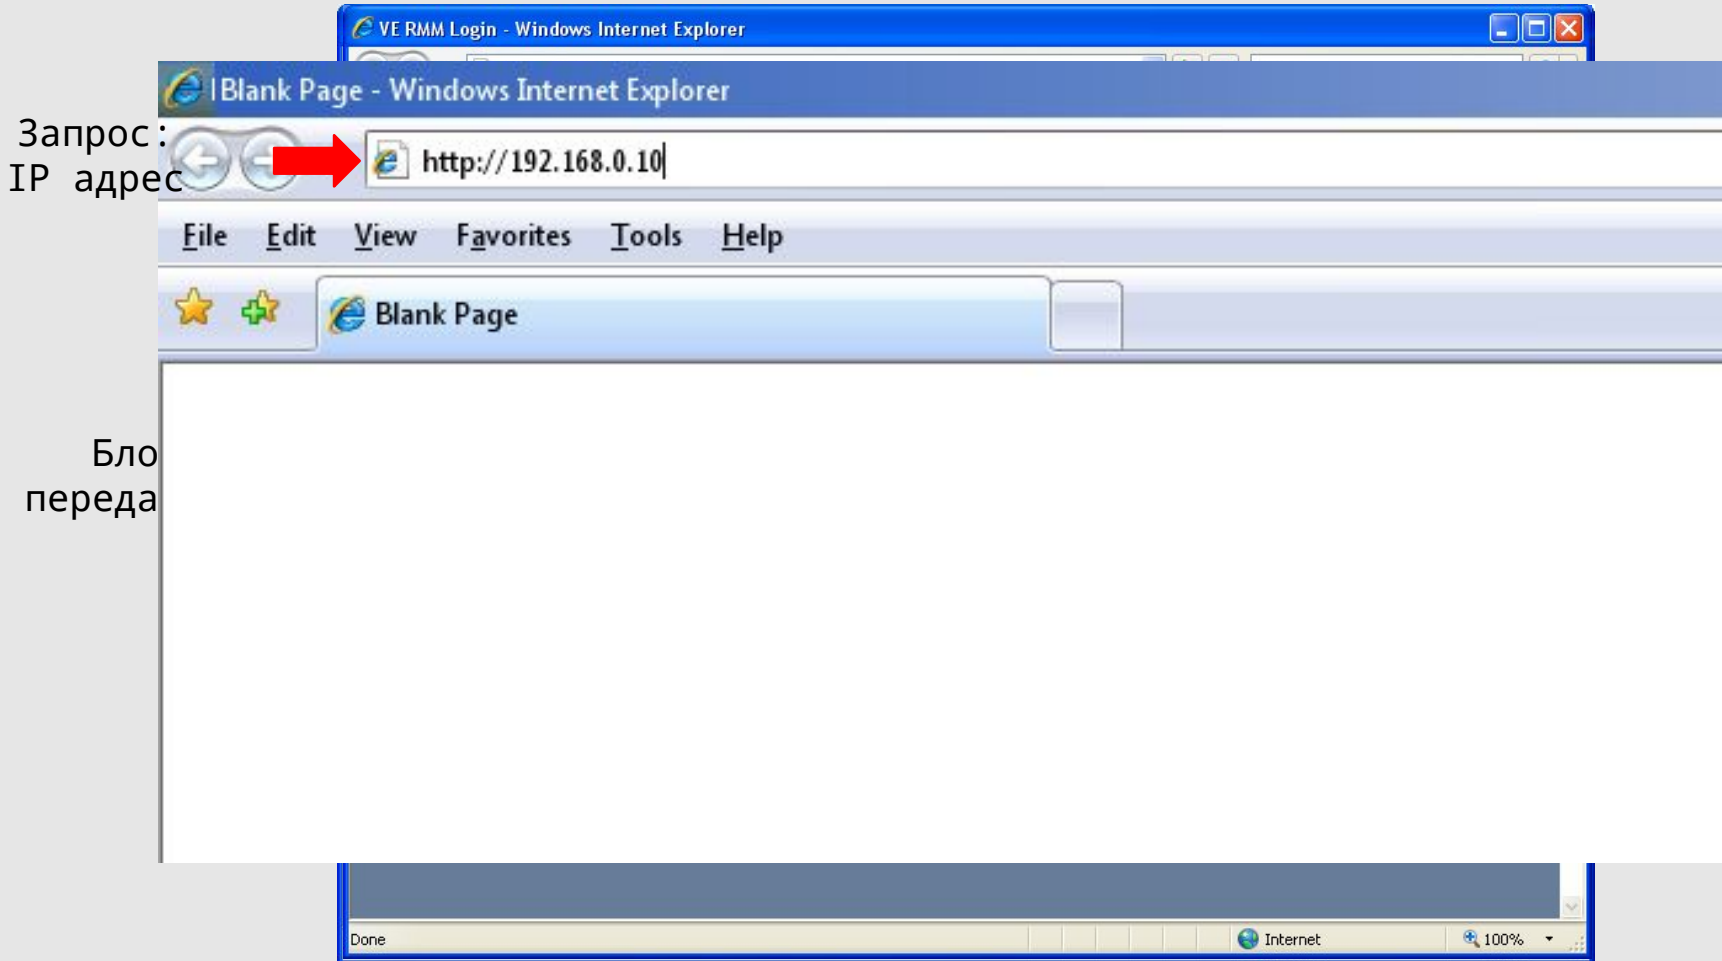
VE RMM Login - Windows Internet Explorer

Blank Page - Windows Internet Explorer

Запрос:
IP адрес

http://192.168.0.10

File Edit View Favorites Tools Help

Blank Page

Бло
переда

Done

Internet

100%